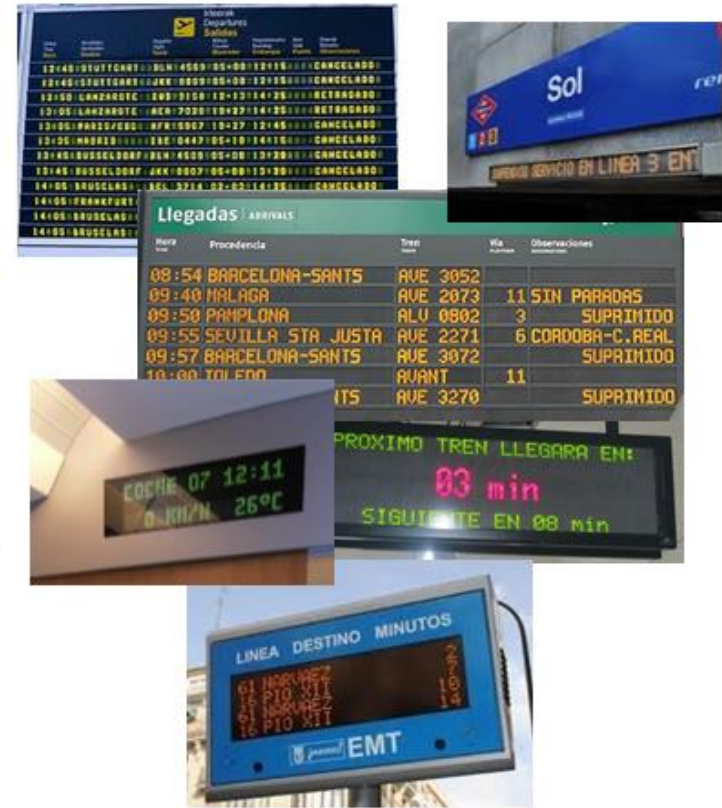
Salidas

| | | | | | | |
|---|---|---|---|---|---|---|
| 12:45 | STUTTGART | DLH 4559 | 05+08 | 12:15 | | CANCELADO |
| 12:45 | STUTTGART | JKK 8809 | 05+08 | 12:15 | | CANCELADO |
| 12:50 | LANZAROTE | IBE 3158 | 12+13 | 14:20 | | RETRASADO |
| 12:55 | LANZAROTE | AEA 7020 | 12+17 | 14:25 | | RETRASADO |
| 13:05 | PARIS/CDG | AFR 1967 | 13+27 | 12:45 | | CANCELADO |
| 13:05 | MADRID | IBE 0447 | 05+10 | 14:15 | | CANCELADO |
| 13:45 | DUSSELDORF | DLH 4505 | 05+08 | 13:20 | | CANCELADO |
| 13:45 | DUSSELDORF | JKK 8807 | 05+08 | 13:20 | | CANCELADO |
| 14:05 | BRUSELAS | SBL 3714 | 02+03 | 14:25 | | CANCELADO |
| 14:05 | FRANKFURT | | | | | |
| 14:05 | BRUSELAS | | | | | |
| 14:05 | BRUSELAS | | | | | |

Sol

SUSPENDIDO SERVICIO EN LINEA 3 EN

Llegadas | ARRIVALS

| Hora | Procedencia | Tren | Vía | Observaciones |
|---|---|---|---|---|
| 08:54 | BARCELONA-SANTS | AVE 3052 | | |
| 09:40 | MALAGA | AVE 2073 | 11 | SIN PARADAS |
| 09:50 | PAMPLONA | ALV 0802 | 3 | SUPRIMIDO |
| 09:55 | SEVILLA STA JUSTA | AVE 2271 | 6 | CORDOBA-C.REAL |
| 09:57 | BARCELONA-SANTS | AVE 3072 | | SUPRIMIDO |
| 10:00 | TOLEDO | AVANT | 11 | |
| | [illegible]NTS | AVE 3270 | | SUPRIMIDO |

COCHE 07 12:11
0 KM/H 26°C

PROXIMO TREN LLEGARA EN:
03 min
SIGUIENTE EN 08 min

LINEA DESTINO MINUTOS
61 NARVAEZ 2
16 PIO XII 6
61 NARVAEZ 10
16 PIO XII 14

EMT